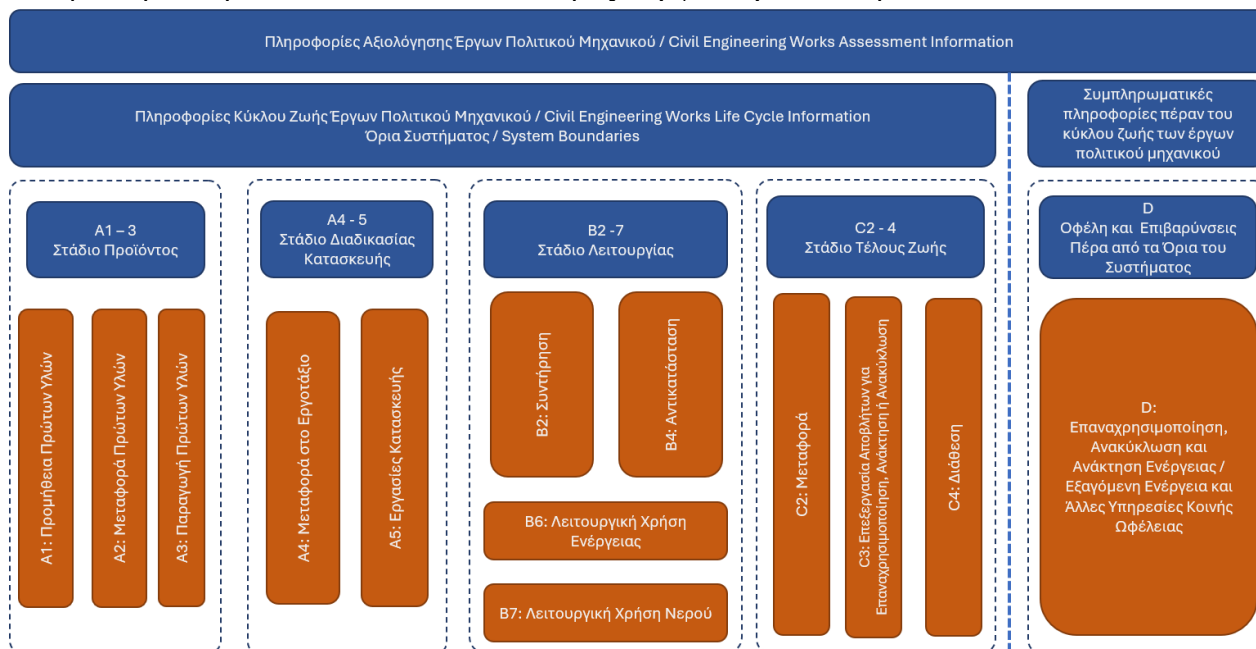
Πληροφορίες Αξιολόγησης Έργων Πολιτικού Μηχανικού / Civil Engineering Works Assessment Information

Πληροφορίες Κύκλου Ζωής Έργων Πολιτικού Μηχανικού / Civil Engineering Works Life Cycle Information
Όρια Συστήματος / System Boundaries

Συμπληρωματικές πληροφορίες πέραν του κύκλου ζωής των έργων πολιτικού μηχανικού

A1 – 3
Στάδιο Προϊόντος

A1: Προμήθεια Πρώτων Υλών

A2: Μεταφορά Πρώτων Υλών

A3: Παραγωγή Πρώτων Υλών

A4 - 5
Στάδιο Διαδικασίας Κατασκευής

A4: Μεταφορά στο Εργοτάξιο

A5: Εργασίες Κατασκευής

B2 -7
Στάδιο Λειτουργίας

B2: Συντήρηση

B4: Αντικατάσταση

B6: Λειτουργική Χρήση Ενέργειας

B7: Λειτουργική Χρήση Νερού

C2 - 4
Στάδιο Τέλους Ζωής

C2: Μεταφορά

C3: Επεξεργασία Αποβλήτων για Επαναχρησιμοποίηση, Ανάκτηση ή Ανακύκλωση

C4: Διάθεση

D
Οφέλη και Επιβαρύνσεις Πέρα από τα Όρια του Συστήματος

D:
Επαναχρησιμοποίηση, Ανακύκλωση και Ανάκτηση Ενέργειας / Εξαγόμενη Ενέργεια και Άλλες Υπηρεσίες Κοινής Ωφέλειας